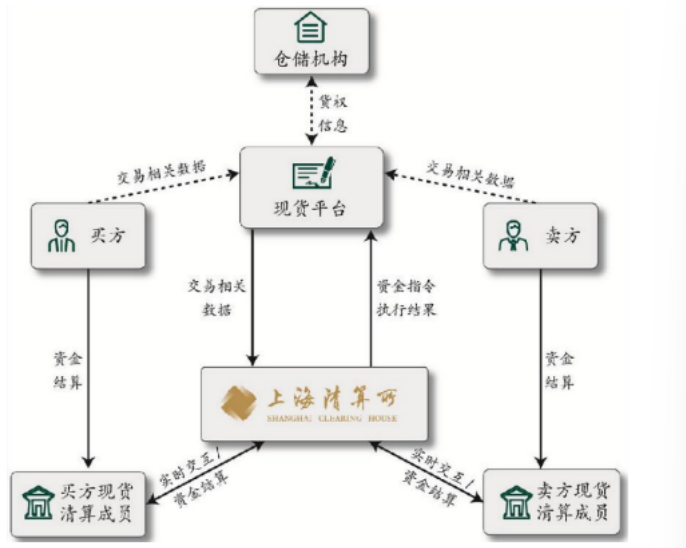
仓储机构

货权信息

交易相关数据

交易相关数据

现货平台

买方

卖方

交易相关数据

资金指令执行结果

资金结算

资金结算

上海清算所
SHANGHAI CLEARING HOUSE

实时交互/资金结算

实时交互/资金结算

买方现货清算成员

卖方现货清算成员